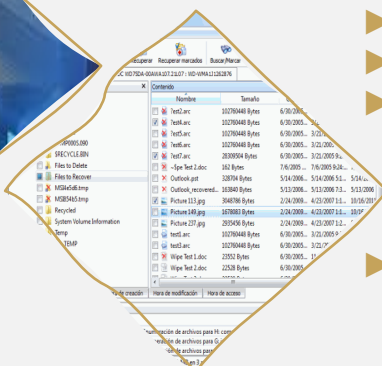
Recuperar | Recuperar marcados | Buscar/Marcar

C WD75DA-00AWA107.21.07 : WD-WMA121262876

Contenido

| Nombre | Tamaño | |
|---|---|---|
| Test2.arc | 102760448 Bytes | 6/30/2005 |
| Test4.arc | 102760448 Bytes | 6/30/2005 |
| Test5.arc | 102760448 Bytes | 6/30/2005 |
| Test6.arc | 102760448 Bytes | 6/30/2005 |
| Test7.arc | 28309504 Bytes | 6/30/2005 |
| ~\$pe Test 2.doc | 162 Bytes | 7/6/2005 |
| Outlook.pst | 32784 Bytes | 5/13/2006 |
| Outlook_recovered... | 163840 Bytes | 5/13/2006 |
| Picture 113.jpg | 3048786 Bytes | 2/24/2009 |
| Picture 149.jpg | 3678083 Bytes | 2/24/2009 |
| Picture 237.jpg | 2855456 Bytes | 2/24/2009 |
| test1.arc | 102760448 Bytes | 6/30/2005 |
| test3.arc | 102760448 Bytes | 6/30/2005 |
| Wipe Test 1.doc | 23552 Bytes | 6/30/2005 |
| Wipe Test 2.doc | 22528 Bytes | 6/30/2005 |
| Wipe Test 3.doc | 22016 Bytes | 6/30/2005 |

5/14/2006 | 5/14/2006 | 5/14/2006 | 4/23/2007 | 10/16/2007 | 4/23/2007 | 10/16/2007

S-1-5-21-...
00005.090
\$RECYCLE.BIN
Files to Delete
Files to Recover
MSI4e5d6.tmp
MSI84b5.tmp
Recycled
System Volume Information
Temp
TEMP

Hora de creación | Hora de modificación | Hora de acceso

...umeración de archivos para H: com...
...ación de archivos para G:...
...ión de archivos para...